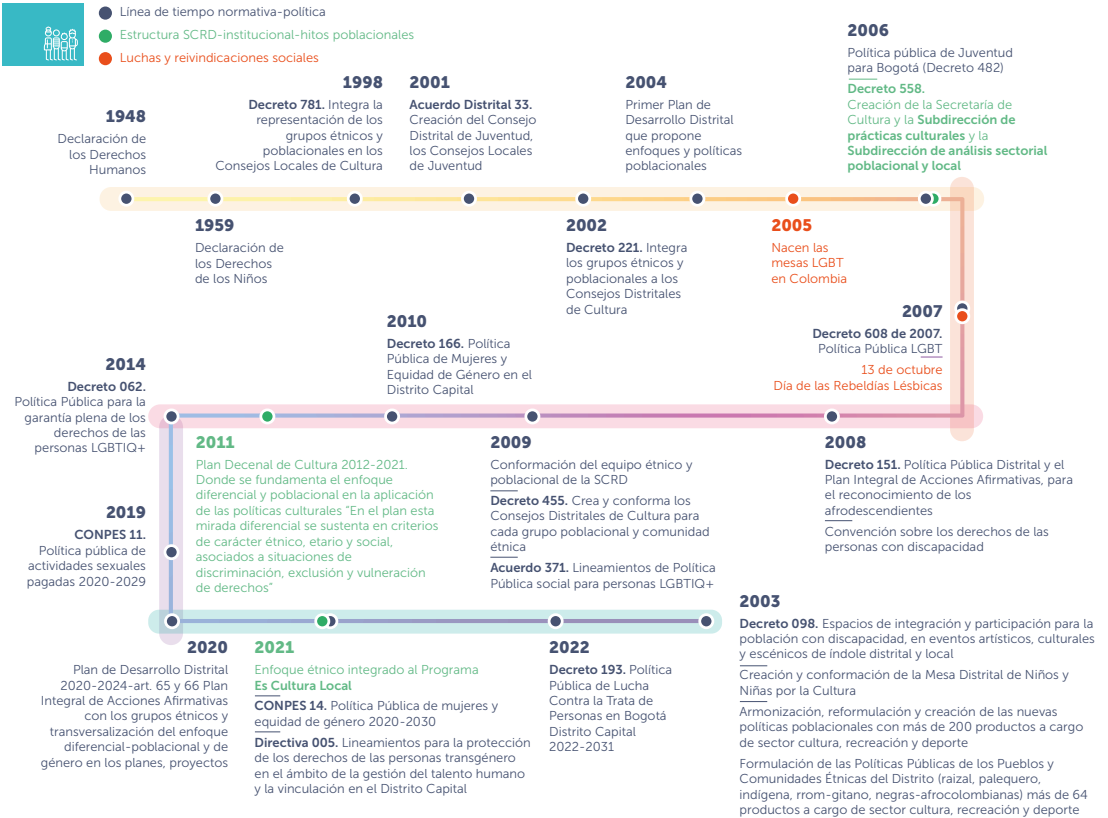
Línea de tiempo normativa-política
Estructura SCRD-institucional-hitos poblacionales
Luchas y reivindicaciones sociales

1948
Declaración de los Derechos Humanos

1998
Decreto 781. Integra la representación de los grupos étnicos y poblacionales en los Consejos Locales de Cultura

2001
Acuerdo Distrital 33. Creación del Consejo Distrital de Juventud, los Consejos Locales de Juventud

2004
Primer Plan de Desarrollo Distrital que propone enfoques y políticas poblacionales

2006
Política pública de Juventud para Bogotá (Decreto 482)
Decreto 558. Creación de la Secretaría de Cultura y la Subdirección de prácticas culturales y la Subdirección de análisis sectorial poblacional y local

1959
Declaración de los Derechos de los Niños

2002
Decreto 221. Integra los grupos étnicos y poblacionales a los Consejos Distritales de Cultura

2005
Nacen las mesas LGBT en Colombia

2007
Decreto 608 de 2007. Política Pública LGBT
13 de octubre
Día de las Rebeldías Lésbicas

2014
Decreto 062. Política Pública para la garantía plena de los derechos de las personas LGBTIQ+

2010
Decreto 166. Política Pública de Mujeres y Equidad de Género en el Distrito Capital

2011
Plan Decenal de Cultura 2012-2021. Donde se fundamenta el enfoque diferencial y poblacional en la aplicación de las políticas culturales "En el plan esta mirada diferencial se sustenta en criterios de carácter étnico, etario y social, asociados a situaciones de discriminación, exclusión y vulneración de derechos"

2009
Conformación del equipo étnico y poblacional de la SCRD
Decreto 455. Crea y conforma los Consejos Distritales de Cultura para cada grupo poblacional y comunidad étnica
Acuerdo 371. Lineamientos de Política Pública social para personas LGBTIQ+

2008
Decreto 151. Política Pública Distrital y el Plan Integral de Acciones Afirmativas, para el reconocimiento de los afrodescendientes
Convención sobre los derechos de las personas con discapacidad

2019
CONPES 11. Política pública de actividades sexuales pagadas 2020-2029

2003
Decreto 098. Espacios de integración y participación para la población con discapacidad, en eventos artísticos, culturales y escénicos de índole distrital y local
Creación y conformación de la Mesa Distrital de Niños y Niñas por la Cultura
Armonización, reformulación y creación de las nuevas políticas poblacionales con más de 200 productos a cargo de sector cultura, recreación y deporte
Formulación de las Políticas Públicas de los Pueblos y Comunidades Étnicas del Distrito (raizal, palequero, indígena, rrom-gitano, negras-afrocolombianas) más de 64 productos a cargo de sector cultura, recreación y deporte

2020
Plan de Desarrollo Distrital 2020-2024-art. 65 y 66 Plan Integral de Acciones Afirmativas con los grupos étnicos y transversalización del enfoque diferencial-poblacional y de género en los planes, proyectos

2021
Enfoque étnico integrado al Programa Es Cultura Local
CONPES 14. Política Pública de mujeres y equidad de género 2020-2030
Directiva 005. Lineamientos para la protección de los derechos de las personas transgénero en el ámbito de la gestión del talento humano y la vinculación en el Distrito Capital

2022
Decreto 193. Política Pública de Lucha Contra la Trata de Personas en Bogotá Distrito Capital 2022-2031